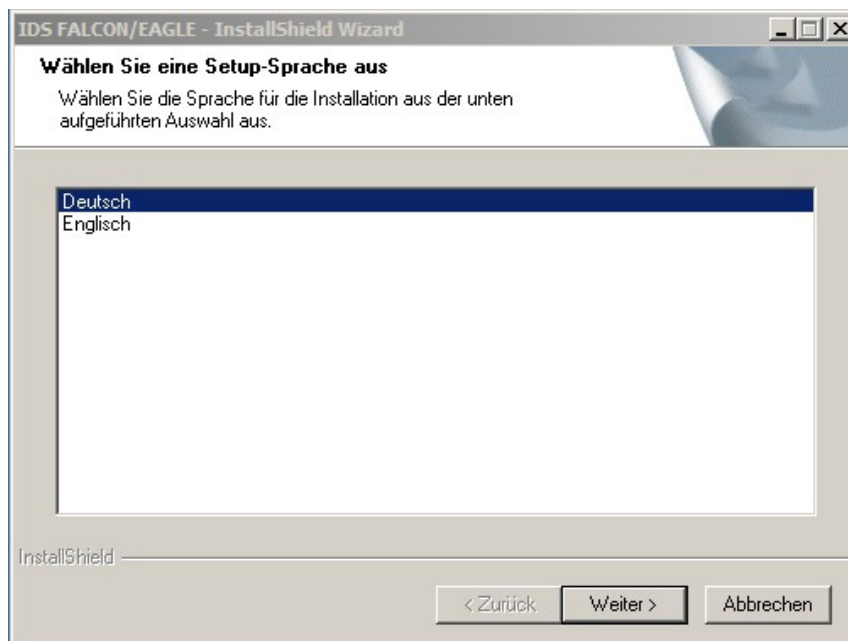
IDS FALCON/EAGLE - InstallShield Wizard

Wählen Sie eine Setup-Sprache aus

Wählen Sie die Sprache für die Installation aus der unten aufgeführten Auswahl aus.

Deutsch
Englisch

InstallShield

< Zurück
Weiter >
Abbrechen